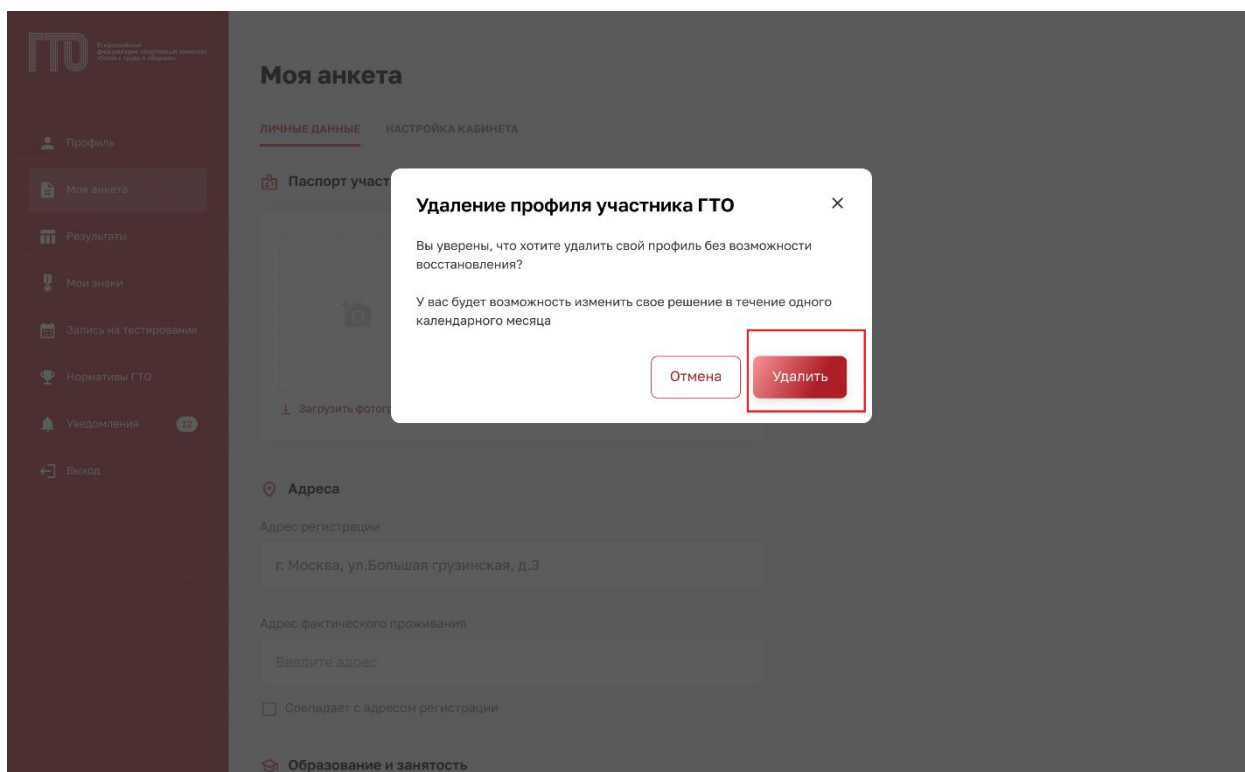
ГТО
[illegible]

Профиль
Моя анкета
Результаты
Мои знаки
Запись на тестирование
Нормативы ГТО
Уведомления 12
Выход

Моя анкета

ЛИЧНЫЕ ДАННЫЕ НАСТРОЙКА КАБИНЕТА

Паспорт участ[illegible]

Загрузить фотог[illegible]

Удаление профиля участника ГТО ×

Вы уверены, что хотите удалить свой профиль без возможности восстановления?

У вас будет возможность изменить свое решение в течение одного календарного месяца

Отмена Удалить

Адреса

Адрес регистрации

г. Москва, ул.Большая грузинская, д.3

Адрес фактического проживания

Введите адрес

Совпадает с адресом регистрации

Образование и занятость